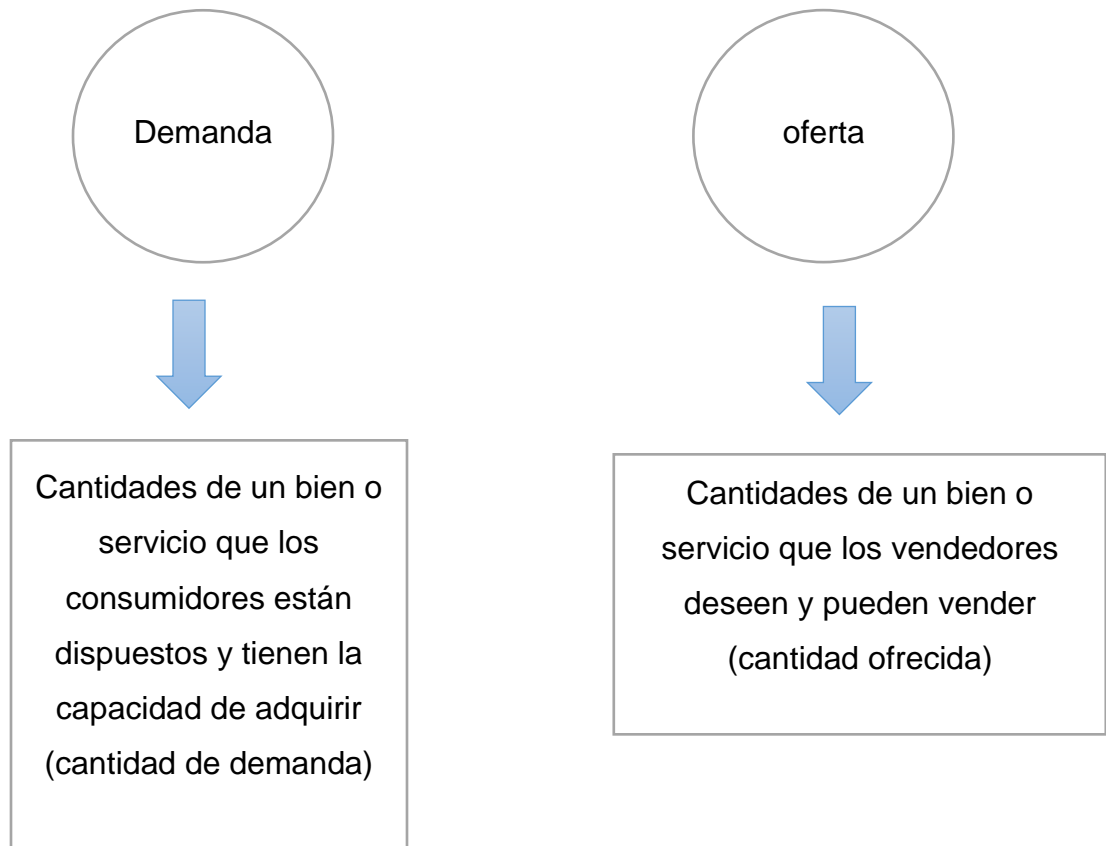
Demanda

Cantidades de un bien o servicio que los consumidores están dispuestos y tienen la capacidad de adquirir (cantidad de demanda)

oferta

Cantidades de un bien o servicio que los vendedores deseen y pueden vender (cantidad ofrecida)